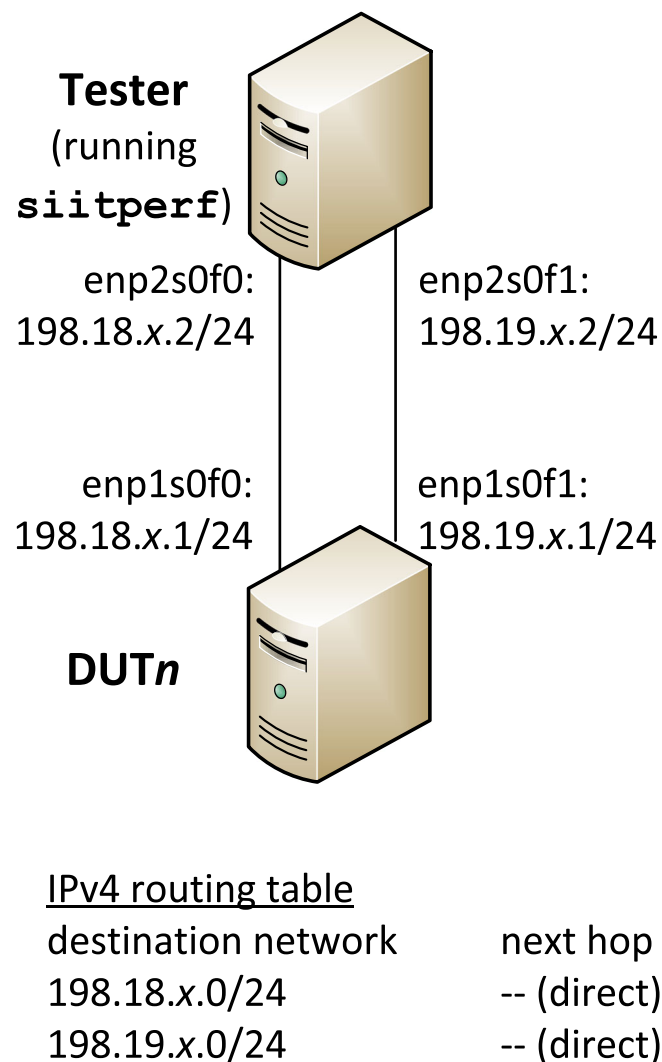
**Tester**
(running **siitperf**)

enp2s0f0:
198.18.*x*.2/24

enp2s0f1:
198.19.*x*.2/24

enp1s0f0:
198.18.*x*.1/24

enp1s0f1:
198.19.*x*.1/24

**DUT*n***

IPv4 routing table

| destination network | next hop |
|---|---|
| 198.18.*x*.0/24 | -- (direct) |
| 198.19.*x*.0/24 | -- (direct) |